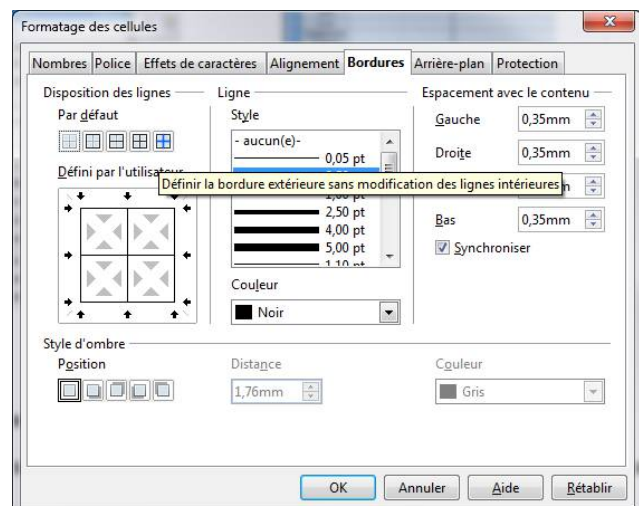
Formatage des cellules

Nombres | Police | Effets de caractères | Alignement | Bordures | Arrière-plan | Protection

Disposition des lignes

Par défaut

Défini par l'utilisateur

Ligne

Style

- aucun(e)-

0,05 pt

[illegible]

2,50 pt

4,00 pt

5,00 pt

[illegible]

Définir la bordure extérieure sans modification des lignes intérieures

Couleur

Noir

Espacement avec le contenu

Gauche 0,35mm

Droite 0,35mm

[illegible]n

Bas 0,35mm

Synchroniser

Style d'ombre

Position

Distance

1,76mm

Couleur

Gris

OK | Annuler | Aide | Rétablir